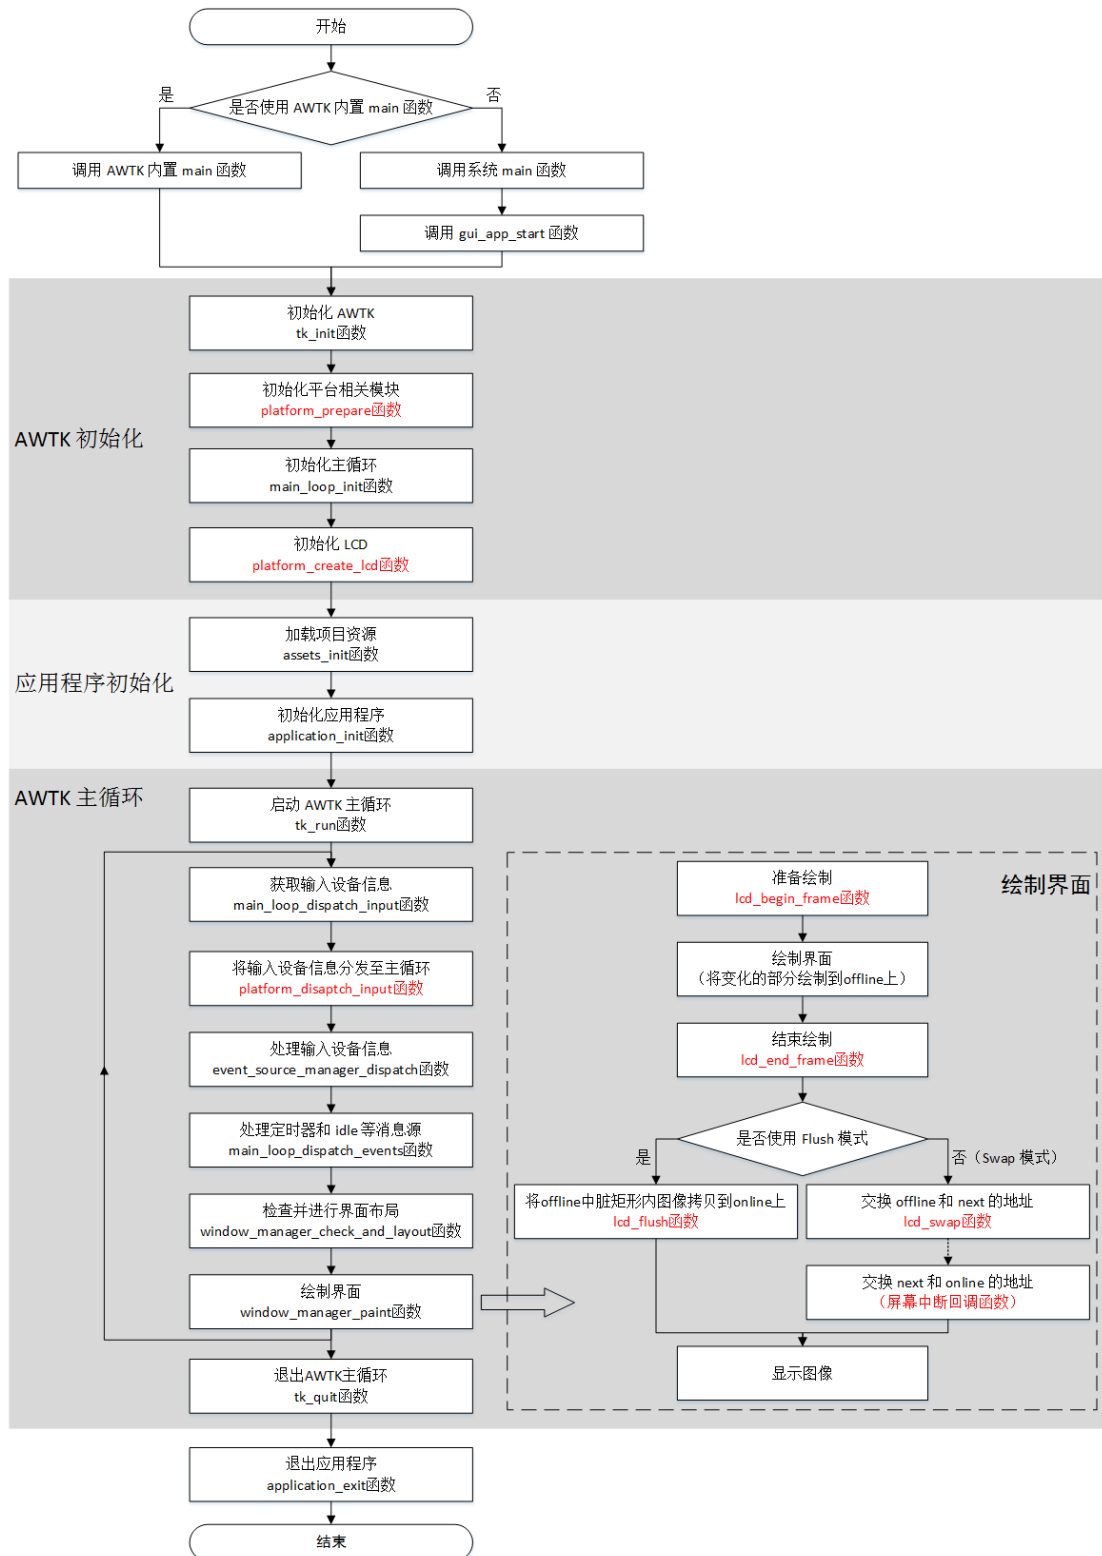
开始

是否使用 AWTK 内置 main 函数

是

否

调用 AWTK 内置 main 函数

调用系统 main 函数

调用 gui_app_start 函数

AWTK 初始化

初始化 AWTK
tk_init函数

初始化平台相关模块
platform_prepare函数

初始化主循环
main_loop_init函数

初始化 LCD
platform_create_lcd函数

应用程序初始化

加载项目资源
assets_init函数

初始化应用程序
application_init函数

AWTK 主循环

启动 AWTK 主循环
tk_run函数

获取输入设备信息
main_loop_dispatch_input函数

将输入设备信息分发至主循环
platform_disaptch_input函数

处理输入设备信息
event_source_manager_dispatch函数

处理定时器和 idle 等消息源
main_loop_dispatch_events函数

检查并进行界面布局
window_manager_check_and_layout函数

绘制界面
window_manager_paint函数

退出AWTK主循环
tk_quit函数

绘制界面

准备绘制
lcd_begin_frame函数

绘制界面
（将变化的部分绘制到offline上）

结束绘制
lcd_end_frame函数

是否使用 Flush 模式

是

否（Swap 模式）

将offline中脏矩形内图像拷贝到online上
lcd_flush函数

交换 offline 和 next 的地址
lcd_swap函数

交换 next 和 online 的地址
（屏幕中断回调函数）

显示图像

退出应用程序
application_exit函数

结束